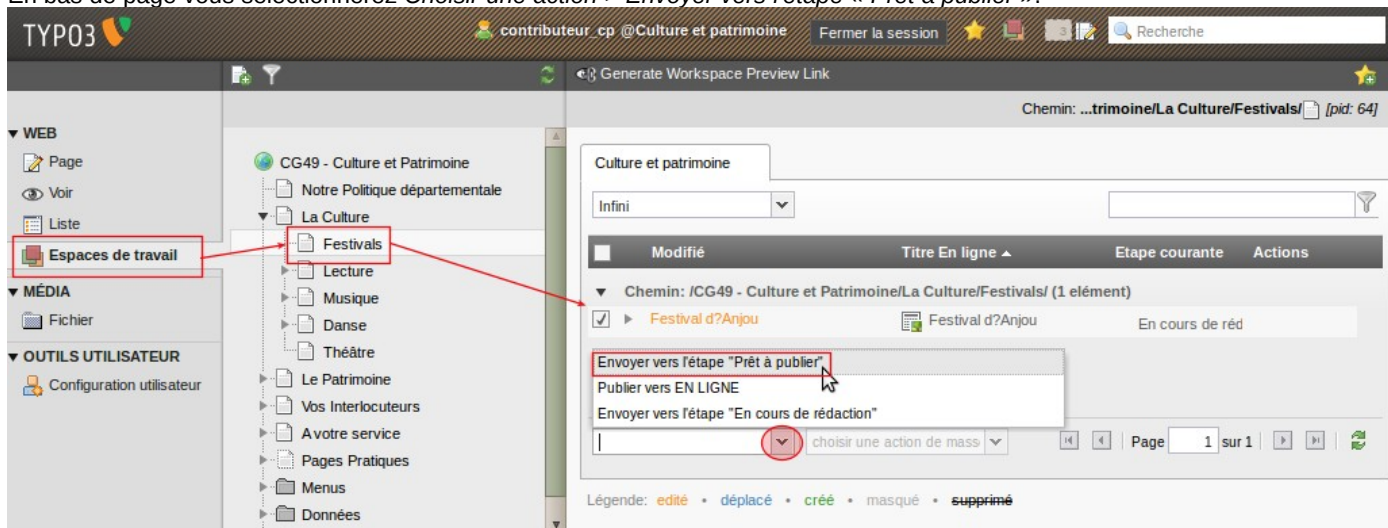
En bas de page vous sélectionnerez Choisir une action > Envoyer vers l'étape « Prêt à publier ».

TYPO3

contributeur_cp @Culture et patrimoine Fermer la session

Recherche

Generate Workspace Preview Link

Chemin: ...trimoine/La Culture/Festivals/ [pid: 64]

▼ WEB
Page
Voir
Liste
Espaces de travail
▼ MÉDIA
Fichier
▼ OUTILS UTILISATEUR
Configuration utilisateur

CG49 - Culture et Patrimoine
Notre Politique départementale
La Culture
Festivals
Lecture
Musique
Danse
Théâtre
Le Patrimoine
Vos Interlocuteurs
A votre service
Pages Pratiques
Menus
Données

Culture et patrimoine

Infini

| Modifié | Titre En ligne ▲ | Etape courante | Actions |
|---|---|---|---|
| ▼ Chemin: /CG49 - Culture et Patrimoine/La Culture/Festivals/ (1 élément) | | | |
| Festival d?Anjou | Festival d?Anjou | En cours de réd | |

Envoyer vers l'étape "Prêt à publier"
Publier vers EN LIGNE
Envoyer vers l'étape "En cours de rédaction"

choisir une action de mass

Page 1 sur 1

Légende: édité • déplacé • créé • masqué • supprimé